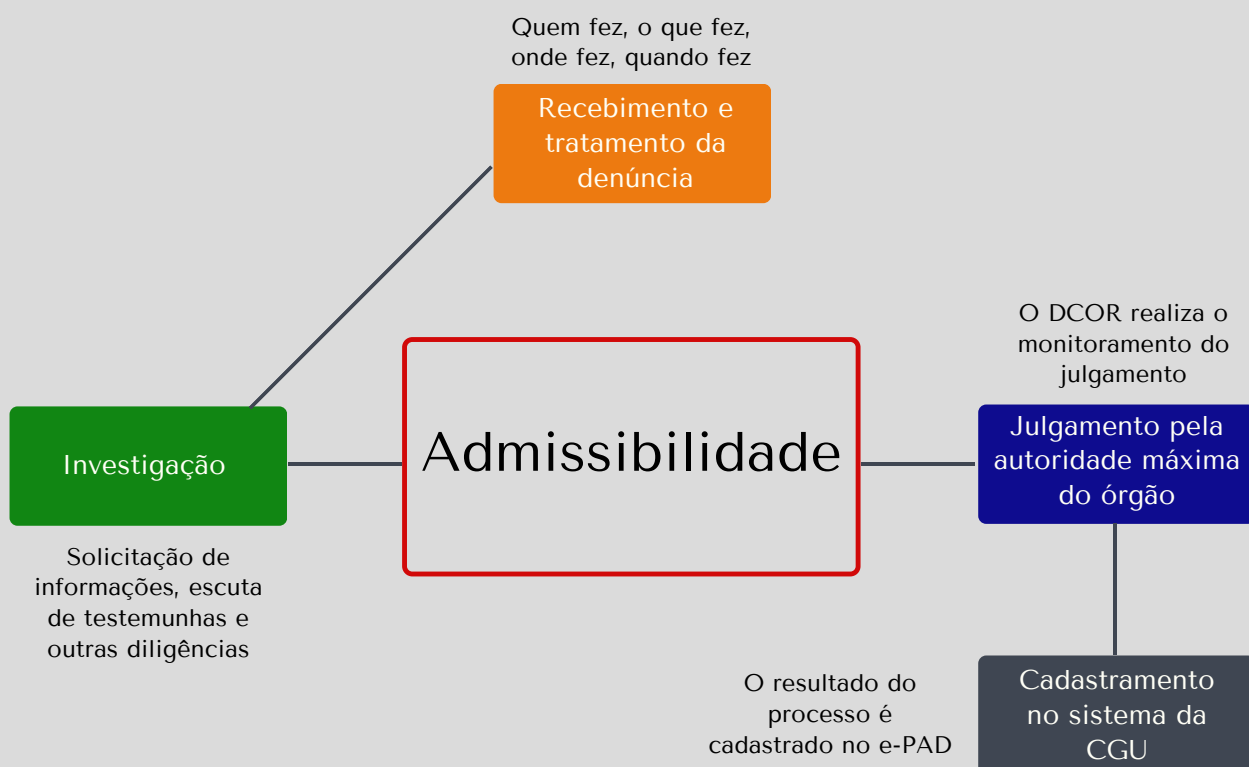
Quem fez, o que fez, onde fez, quando fez

Recebimento e tratamento da denúncia

O DCOR realiza o monitoramento do julgamento

Investigação

Admissibilidade

Julgamento pela autoridade máxima do órgão

Solicitação de informações, escuta de testemunhas e outras diligências

O resultado do processo é cadastrado no e-PAD

Cadastramento no sistema da CGU